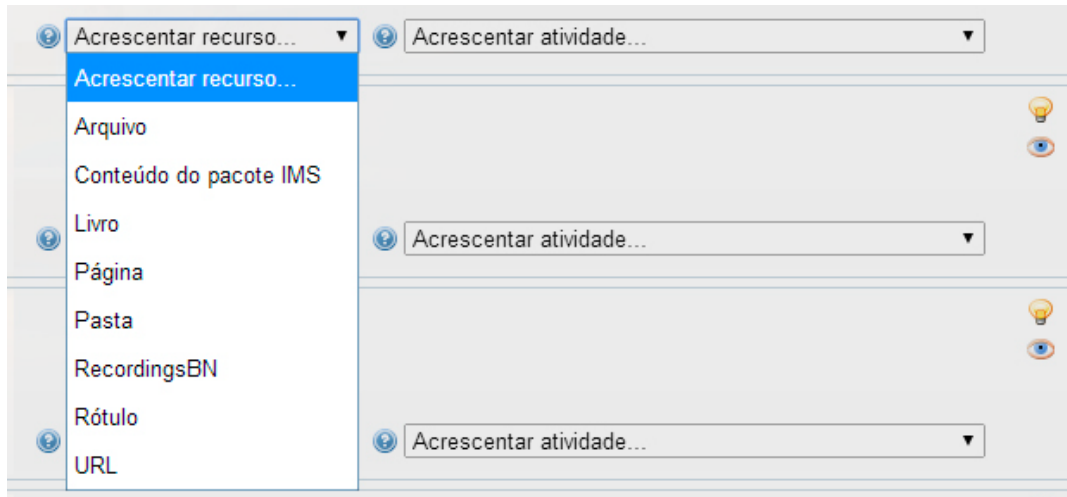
Acrescentar recurso... ▼
Acrescentar atividade... ▼
Acrescentar recurso...
Arquivo
Conteúdo do pacote IMS
Livro
Página
Pasta
RecordingsBN
Rótulo
URL
Acrescentar atividade... ▼
Acrescentar atividade... ▼